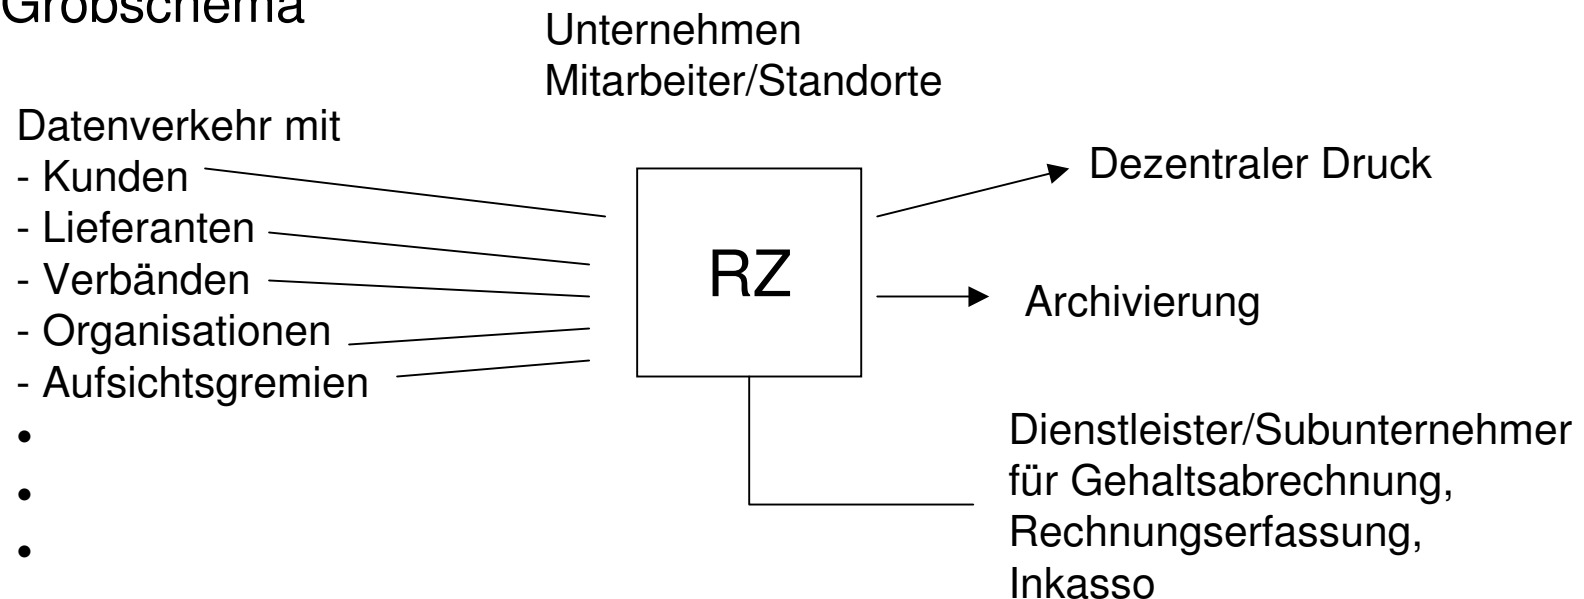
Grobschema

Unternehmen
Mitarbeiter/Standorte

Datenverkehr mit
- Kunden
- Lieferanten
- Verbänden
- Organisationen
- Aufsichtsgremien
•
•
•

RZ

Dezentraler Druck

Archivierung

Dienstleister/Subunternehmer für Gehaltsabrechnung, Rechnungserfassung, Inkasso